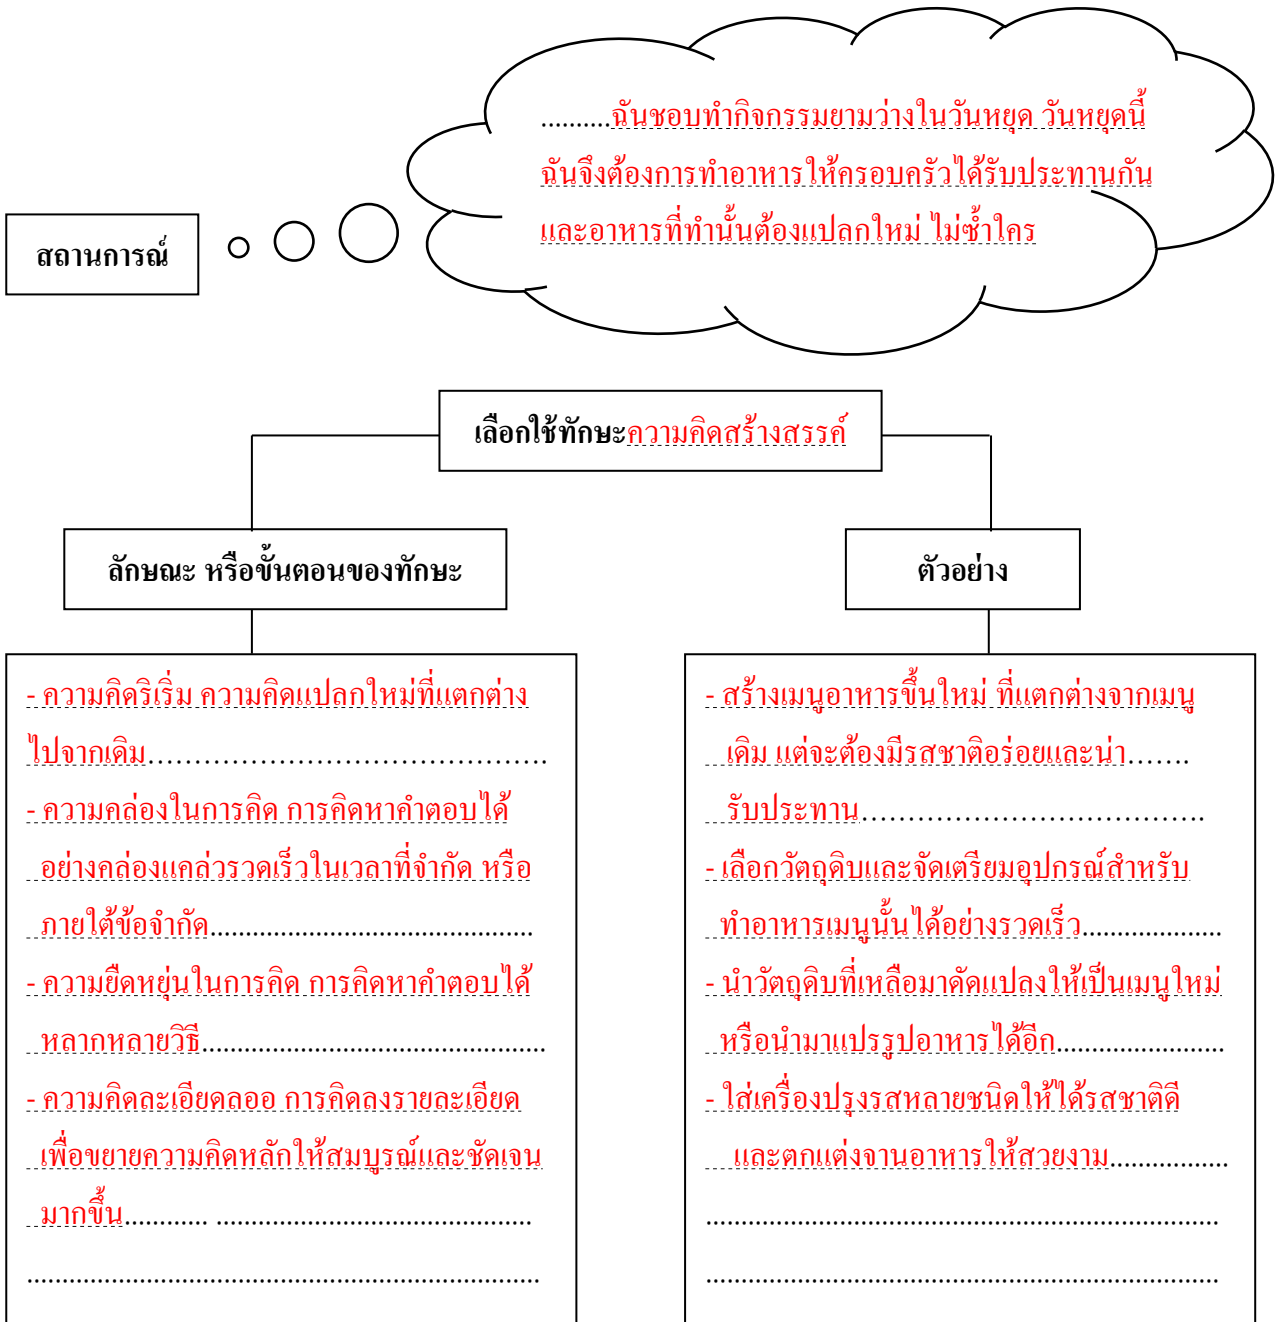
สถานการณ์

..........ฉันชอบทำกิจกรรมยามว่างในวันหยุด วันหยุดนี้ ฉันจึงต้องการทำอาหารให้ครอบครัวได้รับประทานกัน และอาหารที่ทำนั้นต้องแปลกใหม่ ไม่ซ้ำใคร

เลือกใช้ทักษะความคิดสร้างสรรค์

ลักษณะ หรือขั้นตอนของทักษะ

- ความคิดริเริ่ม ความคิดแปลกใหม่ที่แตกต่างไปจากเดิม........................................
- ความคล่องในการคิด การคิดหาคำตอบได้อย่างคล่องแคล่วรวดเร็วในเวลาที่จำกัด หรือภายใต้ข้อจำกัด..........................................
- ความยืดหยุ่นในการคิด การคิดหาคำตอบได้หลากหลายวิธี..........................................
- ความคิดละเอียดลออ การคิดลงรายละเอียดเพื่อขยายความคิดหลักให้สมบูรณ์และชัดเจนมากขึ้น........... ..........................................
..........................................................

ตัวอย่าง

- สร้างเมนูอาหารขึ้นใหม่ ที่แตกต่างจากเมนูเดิม แต่จะต้องมีรสชาติอร่อยและน่า.......รับประทาน..................................
- เลือกวัตถุดิบและจัดเตรียมอุปกรณ์สำหรับทำอาหารเมนูนั้นได้อย่างรวดเร็ว...................
- นำวัตถุดิบที่เหลือมาดัดแปลงให้เป็นเมนูใหม่ หรือนำมาแปรรูปอาหารได้อีก......................
- ใส่เครื่องปรุงรสหลายชนิดให้ได้รสชาติดี และตกแต่งจานอาหารให้สวยงาม................
..........................................................
..........................................................